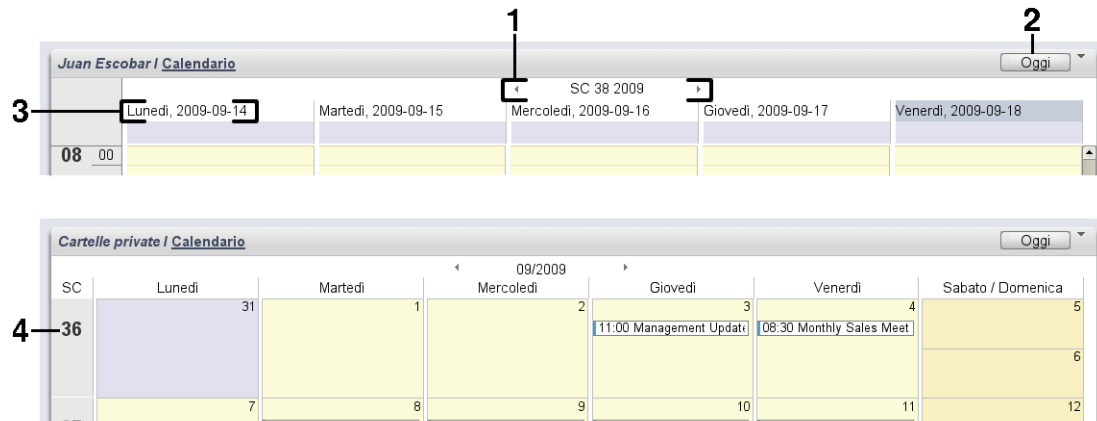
1

2

Juan Escobar / Calendario

Oggi

SC 38 2009

3

| Lunedì, 2009-09-14 | Martedì, 2009-09-15 | Mercoledì, 2009-09-16 | Giovedì, 2009-09-17 | Venerdì, 2009-09-18 |
|---|---|---|---|---|

08 00

Cartelle private / Calendario

Oggi

09/2009

| SC | Lunedì | Martedì | Mercoledì | Giovedì | Venerdì | Sabato / Domenica |
|---|---|---|---|---|---|---|
| 36 | 31 | 1 | 2 | 3 11:00 Management Update | 4 08:30 Monthly Sales Meet | 5 6 |
| | 7 | 8 | 9 | 10 | 11 | 12 |

4